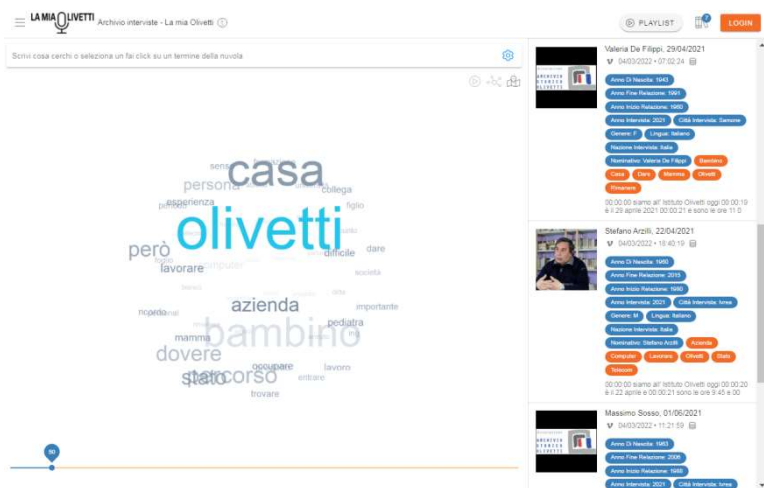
LA MIA OLIVETTI Archivio interviste - La mia Olivetti

PLAYLIST LOGIN

Scrivi cosa cerchi o seleziona un fai click su un termine della nuvola

senso persona casa collega esperienza figlio olivetti però dare difficile lavorare computer società azienda importante ricordo pediatra mamma bambino dovere occupare lavoro stato percorso entrare trovare

90

Valeria De Filippi, 29/04/2021
04/03/2022 • 07:02:24
Anno Di Nascita: 1943
Anno Fine Relazione: 1991
Anno Inizio Relazione: 1980
Anno Intervista: 2021
Città Intervista: Samone
Genere: F
Lingua: Italiano
Nazione Intervista: Italia
Nominativo: Valeria De Filippi
Bambino
Casa
Dare
Mamma
Olivetti
Rimanere
00:00:00 siamo all' Istituto Olivetti oggi 00:00:19 è il 29 aprile 2021 00:00:21 e sono le ore 11 0

Stefano Arzilli, 22/04/2021
04/03/2022 • 18:40:19
Anno Di Nascita: 1960
Anno Fine Relazione: 2015
Anno Inizio Relazione: 1980
Anno Intervista: 2021
Città Intervista: Ivrea
Genere: M
Lingua: Italiano
Nazione Intervista: Italia
Nominativo: Stefano Arzilli
Azienda
Computer
Lavorare
Olivetti
Stato
Telecom
00:00:00 siamo all' Istituto Olivetti oggi 00:00:20 è il 22 aprile e 00:00:21 sono le ore 9:45 e 00

Massimo Sosso, 01/06/2021
04/03/2022 • 11:21:59
Anno Di Nascita: 1963
Anno Fine Relazione: 2006
Anno Inizio Relazione: 1988
Anno Intervista: 2021
Città Intervista: Ivrea